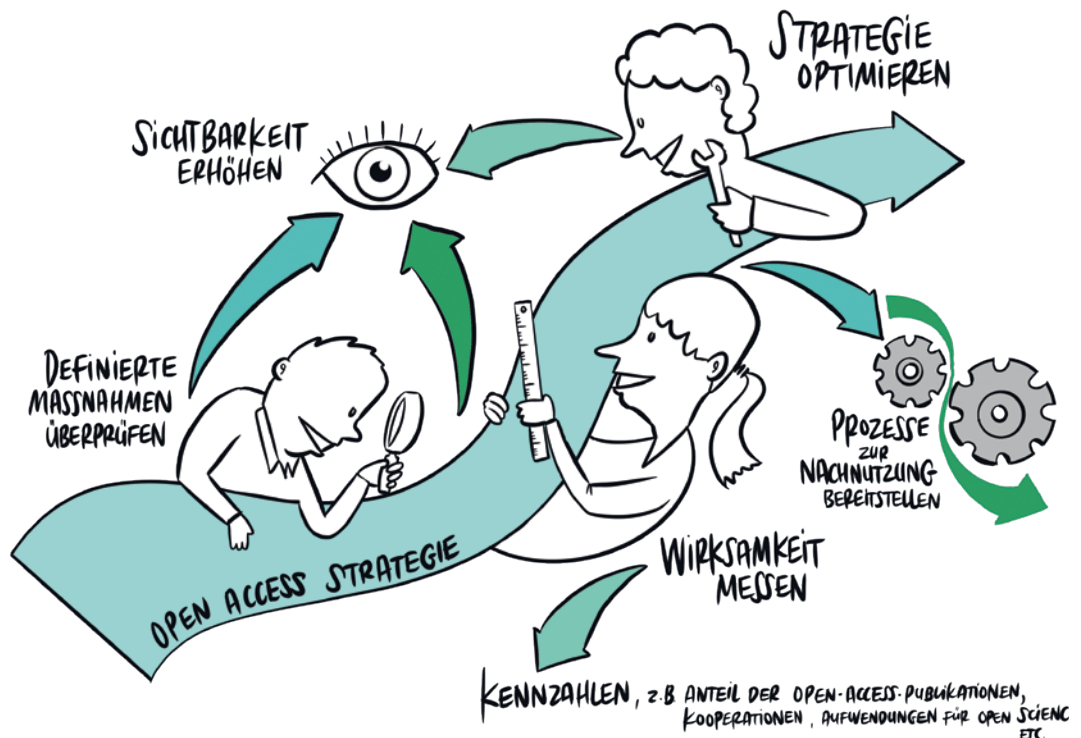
STRATEGIE OPTIMIEREN

SICHTBARKEIT ERHÖHEN

DEFINIERTE MASSNAHMEN ÜBERPRÜFEN

PROZESSE ZUR NACHNUTZUNG BEREITSTELLEN

WIRKSAMKEIT MESSEN

OPEN ACCESS STRATEGIE

KENNZAHLEN, z.B ANTEIL DER OPEN-ACCESS-PUBLIKATIONEN, KOOPERATIONEN, AUFWENDUNGEN FÜR OPEN SCIENC ETC.